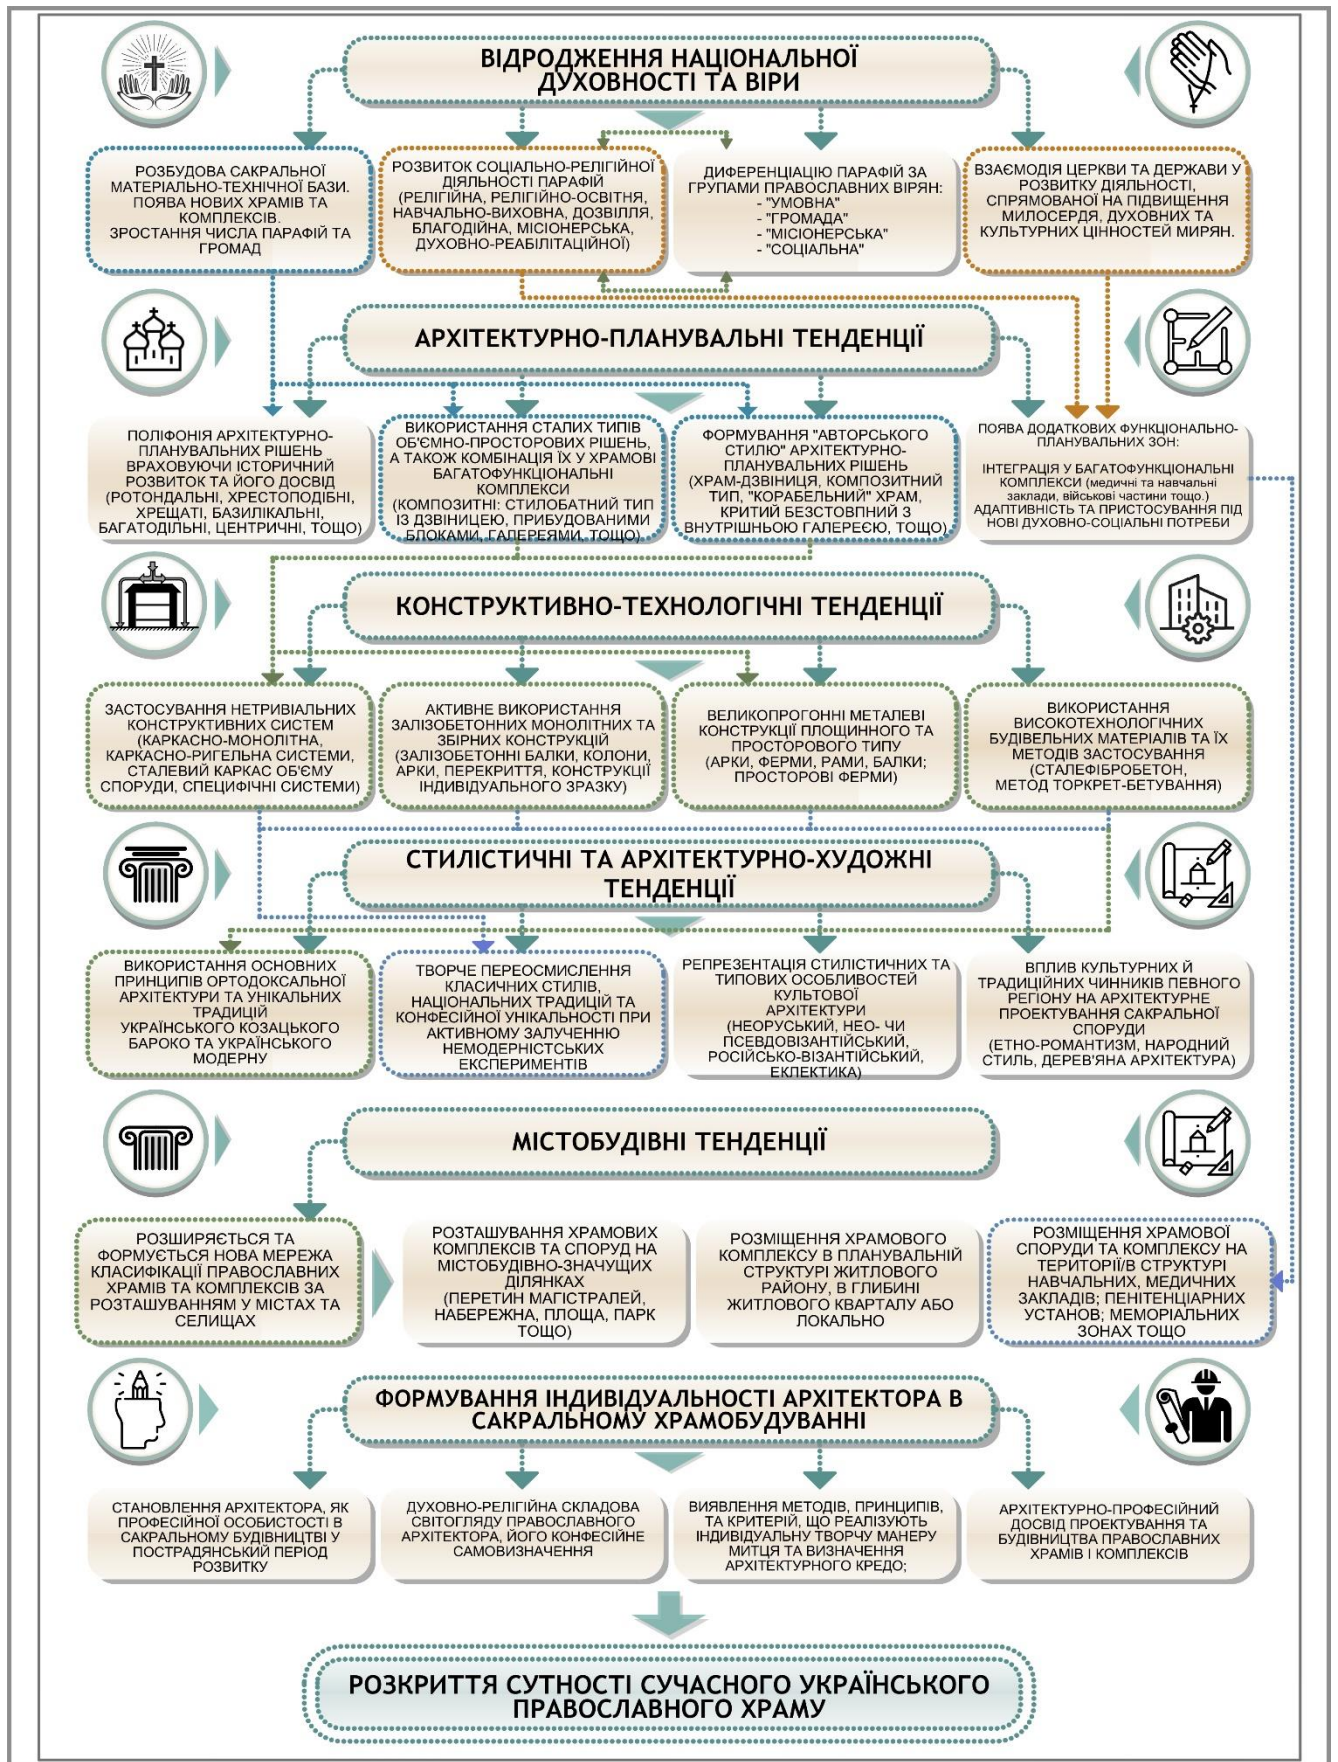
ВІДРОДЖЕННЯ НАЦІОНАЛЬНОЇ ДУХОВНОСТІ ТА ВІРИ

РОЗБУДОВА САКРАЛЬНОЇ МАТЕРІАЛЬНО-ТЕХНІЧНОЇ БАЗИ. ПОЯВА НОВИХ ХРАМІВ ТА КОМПЛЕКСІВ. ЗРОСТАННЯ ЧИСЛА ПАРАФІЙ ТА ГРОМАД

РОЗВИТОК СОЦІАЛЬНО-РЕЛІГІЙНОЇ ДІЯЛЬНОСТІ ПАРАФІЙ (РЕЛІГІЙНА, РЕЛІГІЙНО-ОСВІТНЯ, НАВЧАЛЬНО-ВИХОВНА, ДОЗВІЛЛЯ, БЛАГОДІЙНА, МІСІОНЕРСЬКА, ДУХОВНО-РЕАБІЛІТАЦІЙНОЇ)

ДИФЕРЕНЦІАЦІЮ ПАРАФІЙ ЗА ГРУПАМИ ПРАВОСЛАВНИХ ВІРЯН:
- "УМОВНА"
- "ГРОМАДА"
- "МІСІОНЕРСЬКА"
- "СОЦІАЛЬНА"

ВЗАЄМОДІЯ ЦЕРКВИ ТА ДЕРЖАВИ У РОЗВИТКУ ДІЯЛЬНОСТІ, СПРЯМОВАНОЇ НА ПІДВИЩЕННЯ МИЛОСЕРДЯ, ДУХОВНИХ ТА КУЛЬТУРНИХ ЦІННОСТЕЙ МИРЯН.

АРХІТЕКТУРНО-ПЛАНУВАЛЬНІ ТЕНДЕНЦІЇ

ПОЛІФОНІЯ АРХІТЕКТУРНО-ПЛАНУВАЛЬНИХ РІШЕНЬ ВРАХОВУЮЧИ ІСТОРИЧНИЙ РОЗВИТОК ТА ЙОГО ДОСВІД (РОТОНДАЛЬНІ, ХРЕСТОПОДІБНІ, ХРЕЩАТІ, БАЗИЛІКАЛЬНІ, БАГАТОДІЛЬНІ, ЦЕНТРИЧНІ, ТОЩО)

ВИКОРИСТАННЯ СТАЛИХ ТИПІВ ОБ'ЄМНО-ПРОСТОРОВИХ РІШЕНЬ, А ТАКОЖ КОМБІНАЦІЯ ЇХ У ХРАМОВІ БАГАТОФУНКЦІОНАЛЬНІ КОМПЛЕКСИ (КОМПОЗИТНІ: СТИЛОБАТНИЙ ТИП ІЗ ДЗВІНИЦЕЮ, ПРИБУДОВАНИМИ БЛОКАМИ, ГАЛЕРЕЯМИ, ТОЩО)

ФОРМУВАННЯ "АВТОРСЬКОГО СТИЛЮ" АРХІТЕКТУРНО-ПЛАНУВАЛЬНИХ РІШЕНЬ (ХРАМ-ДЗВІНИЦЯ, КОМПОЗИТНИЙ ТИП, "КОРАБЕЛЬНИЙ" ХРАМ, КРИТИЙ БЕЗСТОВПНИЙ З ВНУТРІШНЬОЮ ГАЛЕРЕЄЮ, ТОЩО)

ПОЯВА ДОДАТКОВИХ ФУНКЦІОНАЛЬНО-ПЛАНУВАЛЬНИХ ЗОН:
ІНТЕГРАЦІЯ У БАГАТОФУНКЦІОНАЛЬНІ КОМПЛЕКСИ (медичні та навчальні заклади, військові частини тощо.)
АДАПТИВНІСТЬ ТА ПРИСТОСУВАННЯ ПІД НОВІ ДУХОВНО-СОЦІАЛЬНІ ПОТРЕБИ

КОНСТРУКТИВНО-ТЕХНОЛОГІЧНІ ТЕНДЕНЦІЇ

ЗАСТОСУВАННЯ НЕТРИВІАЛЬНИХ КОНСТРУКТИВНИХ СИСТЕМ (КАРКАСНО-МОНОЛІТНА, КАРКАСНО-РИГЕЛЬНА СИСТЕМИ, СТАЛЕВИЙ КАРКАС ОБ'ЄМУ СПОРУДИ, СПЕЦИФІЧНІ СИСТЕМИ)

АКТИВНЕ ВИКОРИСТАННЯ ЗАЛІЗОБЕТОННИХ МОНОЛІТНИХ ТА ЗБІРНИХ КОНСТРУКЦІЙ (ЗАЛІЗОБЕТОННІ БАЛКИ, КОЛОНИ, АРКИ, ПЕРЕКРИТТЯ, КОНСТРУКЦІЇ ІНДИВІДУАЛЬНОГО ЗРАЗКУ)

ВЕЛИКОПРОГОННІ МЕТАЛЕВІ КОНСТРУКЦІЇ ПЛОЩИННОГО ТА ПРОСТОРОВОГО ТИПУ (АРКИ, ФЕРМИ, РАМИ, БАЛКИ; ПРОСТОРОВІ ФЕРМИ)

ВИКОРИСТАННЯ ВИСОКОТЕХНОЛОГІЧНИХ БУДІВЕЛЬНИХ МАТЕРІАЛІВ ТА ЇХ МЕТОДІВ ЗАСТОСУВАННЯ (СТАЛЕФІБРОБЕТОН, МЕТОД ТОРКРЕТ-БЕТУВАННЯ)

СТИЛІСТИЧНІ ТА АРХІТЕКТУРНО-ХУДОЖНІ ТЕНДЕНЦІЇ

ВИКОРИСТАННЯ ОСНОВНИХ ПРИНЦИПІВ ОРТОДОКСАЛЬНОЇ АРХІТЕКТУРИ ТА УНІКАЛЬНИХ ТРАДИЦІЙ УКРАЇНСЬКОГО КОЗАЦЬКОГО БАРОКО ТА УКРАЇНСЬКОГО МОДЕРНУ

ТВОРЧЕ ПЕРЕОСМИСЛЕННЯ КЛАСИЧНИХ СТИЛІВ, НАЦІОНАЛЬНИХ ТРАДИЦІЙ ТА КОНФЕСІЙНОЇ УНІКАЛЬНОСТІ ПРИ АКТИВНОМУ ЗАЛУЧЕННЮ НЕМОДЕРНІСТСЬКИХ ЕКСПЕРИМЕНТІВ

РЕПРЕЗЕНТАЦІЯ СТИЛІСТИЧНИХ ТА ТИПОВИХ ОСОБЛИВОСТЕЙ КУЛЬТОВОЇ АРХІТЕКТУРИ (НЕОРУСЬКИЙ, НЕО- ЧИ ПСЕВДОВІЗАНТІЙСЬКИЙ, РОСІЙСЬКО-ВІЗАНТІЙСЬКИЙ, ЕКЛЕКТИКА)

ВПЛИВ КУЛЬТУРНИХ Й ТРАДИЦІЙНИХ ЧИННИКІВ ПЕВНОГО РЕГІОНУ НА АРХІТЕКТУРНЕ ПРОЕКТУВАННЯ САКРАЛЬНОЇ СПОРУДИ (ЕТНО-РОМАНТИЗМ, НАРОДНИЙ СТИЛЬ, ДЕРЕВ'ЯНА АРХІТЕКТУРА)

МІСТОБУДІВНІ ТЕНДЕНЦІЇ

РОЗШИРЯЄТЬСЯ ТА ФОРМУЄТЬСЯ НОВА МЕРЕЖА КЛАСИФІКАЦІЇ ПРАВОСЛАВНИХ ХРАМІВ ТА КОМПЛЕКСІВ ЗА РОЗТАШУВАННЯМ У МІСТАХ ТА СЕЛИЩАХ

РОЗТАШУВАННЯ ХРАМОВИХ КОМПЛЕКСІВ ТА СПОРУД НА МІСТОБУДІВНО-ЗНАЧУЩИХ ДІЛЯНКАХ (ПЕРЕТИН МАГІСТРАЛЕЙ, НАБЕРЕЖНА, ПЛОЩА, ПАРК ТОЩО)

РОЗМІЩЕННЯ ХРАМОВОГО КОМПЛЕКСУ В ПЛАНУВАЛЬНІЙ СТРУКТУРІ ЖИТЛОВОГО РАЙОНУ, В ГЛИБИНІ ЖИТЛОВОГО КВАРТАЛУ АБО ЛОКАЛЬНО

РОЗМІЩЕННЯ ХРАМОВОЇ СПОРУДИ ТА КОМПЛЕКСУ НА ТЕРИТОРІЇ/В СТРУКТУРІ НАВЧАЛЬНИХ, МЕДИЧНИХ ЗАКЛАДІВ; ПЕНІТЕНЦІАРНИХ УСТАНОВ; МЕМОРІАЛЬНИХ ЗОНАХ ТОЩО

ФОРМУВАННЯ ІНДИВІДУАЛЬНОСТІ АРХІТЕКТОРА В САКРАЛЬНОМУ ХРАМОБУДУВАННІ

СТАНОВЛЕННЯ АРХІТЕКТОРА, ЯК ПРОФЕСІЙНОЇ ОСОБИСТОСТІ В САКРАЛЬНОМУ БУДІВНИЦТВІ У ПОСТРАДЯНСЬКИЙ ПЕРІОД РОЗВИТКУ

ДУХОВНО-РЕЛІГІЙНА СКЛАДОВА СВІТОГЛЯДУ ПРАВОСЛАВНОГО АРХІТЕКТОРА, ЙОГО КОНФЕСІЙНЕ САМОВИЗНАЧЕННЯ

ВИЯВЛЕННЯ МЕТОДІВ, ПРИНЦИПІВ, ТА КРИТЕРІЙ, ЩО РЕАЛІЗУЮТЬ ІНДИВІДУАЛЬНУ ТВОРЧУ МАНЕРУ МИТЦЯ ТА ВИЗНАЧЕННЯ АРХІТЕКТУРНОГО КРЕДО;

АРХІТЕКТУРНО-ПРОФЕСІЙНИЙ ДОСВІД ПРОЕКТУВАННЯ ТА БУДІВНИЦТВА ПРАВОСЛАВНИХ ХРАМІВ І КОМПЛЕКСІВ

РОЗКРИТТЯ СУТНОСТІ СУЧАСНОГО УКРАЇНСЬКОГО ПРАВОСЛАВНОГО ХРАМУ